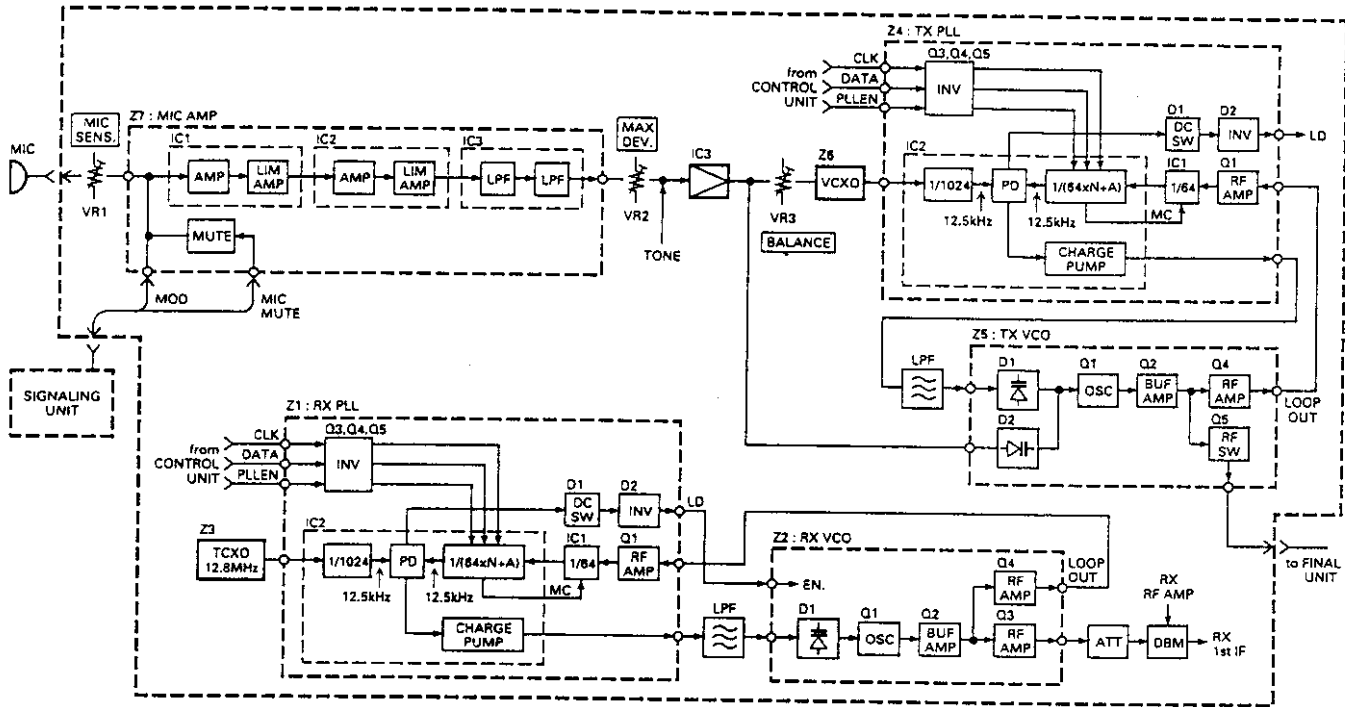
MIC

MIC SENS.

VR1

Z7 : MIC AMP

IC1

AMP

LIM AMP

IC2

AMP

LIM AMP

IC3

LPF

LPF

MUTE

MOD

MIC MUTE

MAX DEV.

VR2

TONE

IC3

VR3

BALANCE

Z6

VCXO

Z4 : TX PLL

from CONTROL UNIT

CLK

DATA

PLLEN

Q3,Q4,Q5

INV

D1

DC SW

D2

INV

LD

IC2

1/1024

12.5kHz

PD

12.5kHz

1/(64xN+A)

IC1

1/64

MC

Q1

RF AMP

CHARGE PUMP

Z5 : TX VCO

LPF

D1

D2

Q1

OSC

Q2

BUF AMP

Q4

RF AMP

Q5

RF SW

LOOP OUT

SIGNALING UNIT

Z1 : RX PLL

from CONTROL UNIT

CLK

DATA

PLLEN

Q3,Q4,Q5

INV

D1

DC SW

D2

INV

LD

Z3

TCXO 12.8MHz

IC2

1/1024

12.5kHz

PD

12.5kHz

1/(64xN+A)

IC1

1/64

MC

Q1

RF AMP

CHARGE PUMP

LPF

EN.

Z2 : RX VCO

D1

Q1

OSC

Q2

BUF AMP

Q4

RF AMP

Q3

RF AMP

LOOP OUT

ATT

RX RF AMP

DBM

RX 1st IF

to FINAL UNIT